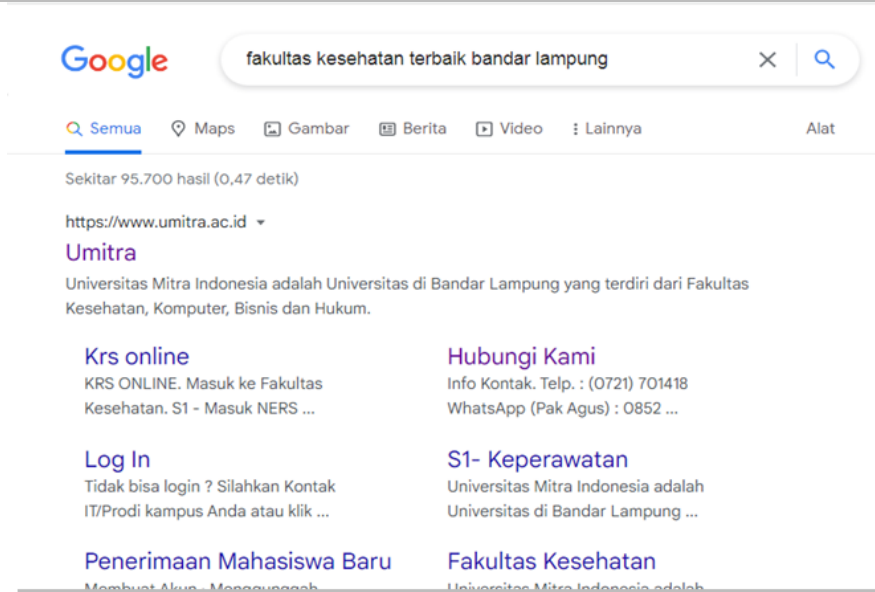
Google

fakultas kesehatan terbaik bandar lampung

Semua Maps Gambar Berita Video Lainnya Alat

Sekitar 95.700 hasil (0,47 detik)

https://www.umitra.ac.id

Umitra

Universitas Mitra Indonesia adalah Universitas di Bandar Lampung yang terdiri dari Fakultas Kesehatan, Komputer, Bisnis dan Hukum.

Krs online
KRS ONLINE. Masuk ke Fakultas Kesehatan. S1 - Masuk NERS ...

Hubungi Kami
Info Kontak. Telp. : (0721) 701418 WhatsApp (Pak Agus) : 0852 ...

Log In
Tidak bisa login ? Silahkan Kontak IT/Prodi kampus Anda atau klik ...

S1- Keperawatan
Universitas Mitra Indonesia adalah Universitas di Bandar Lampung ...

Penerimaan Mahasiswa Baru
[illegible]

Fakultas Kesehatan
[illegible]